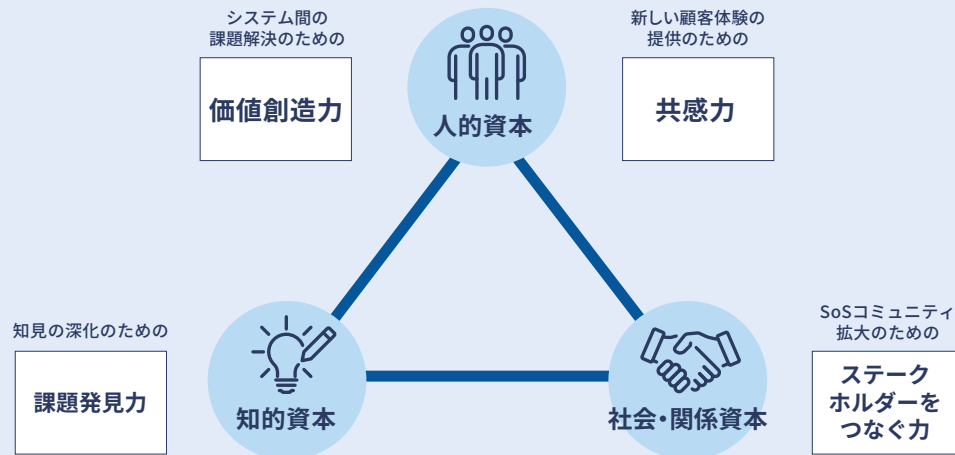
システム間の
課題解決のための

価値創造力

人的資本

新しい顧客体験の
提供のための

共感力

知見の深化のための

課題発見力

知的資本

社会・関係資本

SoSコミュニティ
拡大のための

ステーク
ホルダーを
つなぐ力